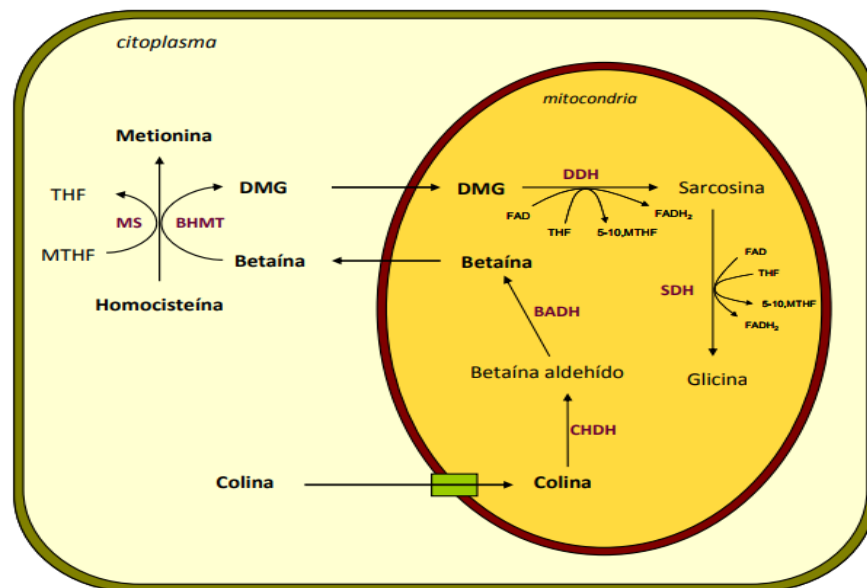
citoplasma

mitocondria

Metionina

THF

MS

BHMT

DMG

DMG

DDH

Sarcosina

FAD

THF

5-10,MTHF

$FADH_2$

MTHF

Betaína

Betaína

FAD

THF

SDH

5-10,MTHF

$FADH_2$

Homocisteína

BADH

Betaína aldehído

Glicina

CHDH

Colina

Colina